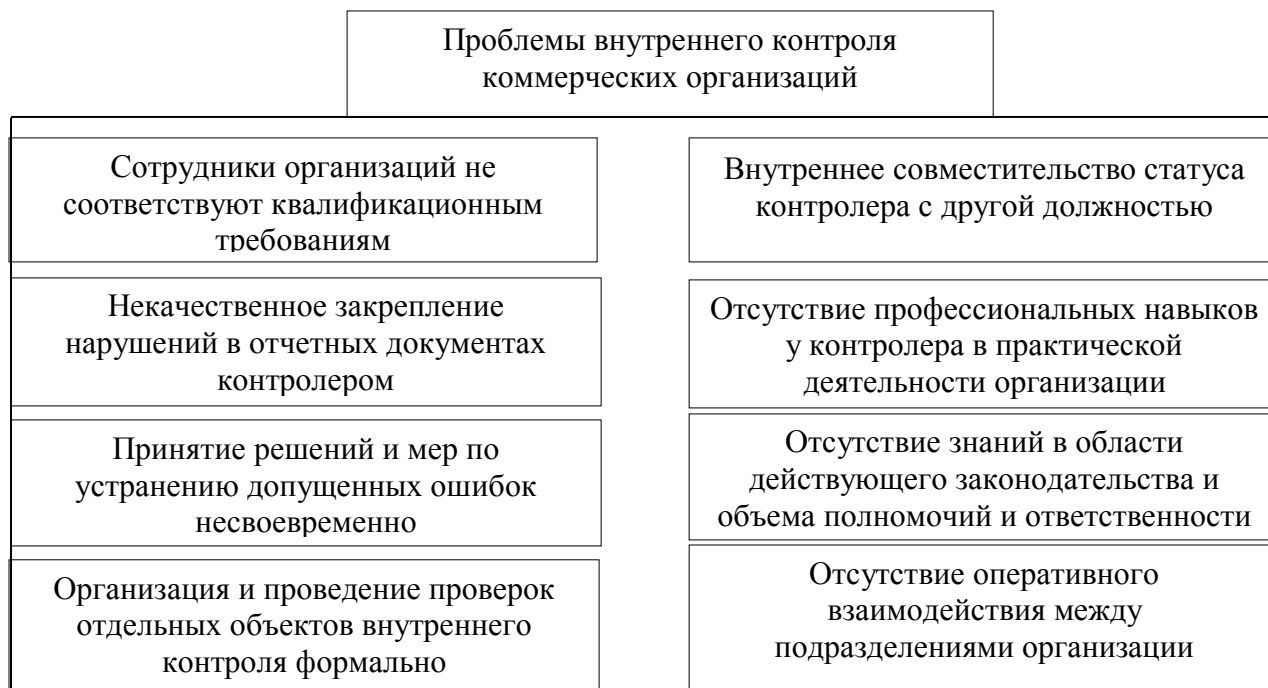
Проблемы внутреннего контроля коммерческих организаций

Сотрудники организаций не соответствуют квалификационным требованиям

Некачественное закрепление нарушений в отчетных документах контролером

Принятие решений и мер по устранению допущенных ошибок несвоевременно

Организация и проведение проверок отдельных объектов внутреннего контроля формально

Внутреннее совместительство статуса контролера с другой должностью

Отсутствие профессиональных навыков у контролера в практической деятельности организации

Отсутствие знаний в области действующего законодательства и объема полномочий и ответственности

Отсутствие оперативного взаимодействия между подразделениями организации